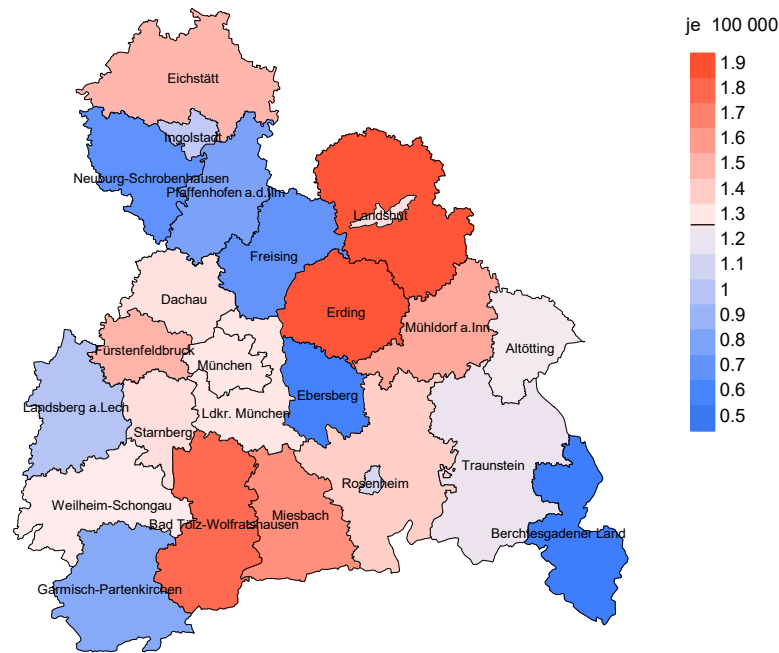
je 100 000
1.9
1.8
1.7
1.6
1.5
1.4
1.3
1.2
1.1
1
0.9
0.8
0.7
0.6
0.5

Eichstätt
Ingolstadt
Neuburg-Schrobenhausen
Pfaffenhofen a.d.Ilm
Landshut
Freising
Dachau
Erding
Mühldorf a.Inn
Altötting
Fürstenfeldbruck
München
Ebersberg
Landsberg a.Lech
Ldkr. München
Starnberg
Traunstein
Rosenheim
Weilheim-Schongau
Miesbach
Bad Tölz-Wolfratshausen
Berchtesgadener Land
Garmisch-Partenkirchen